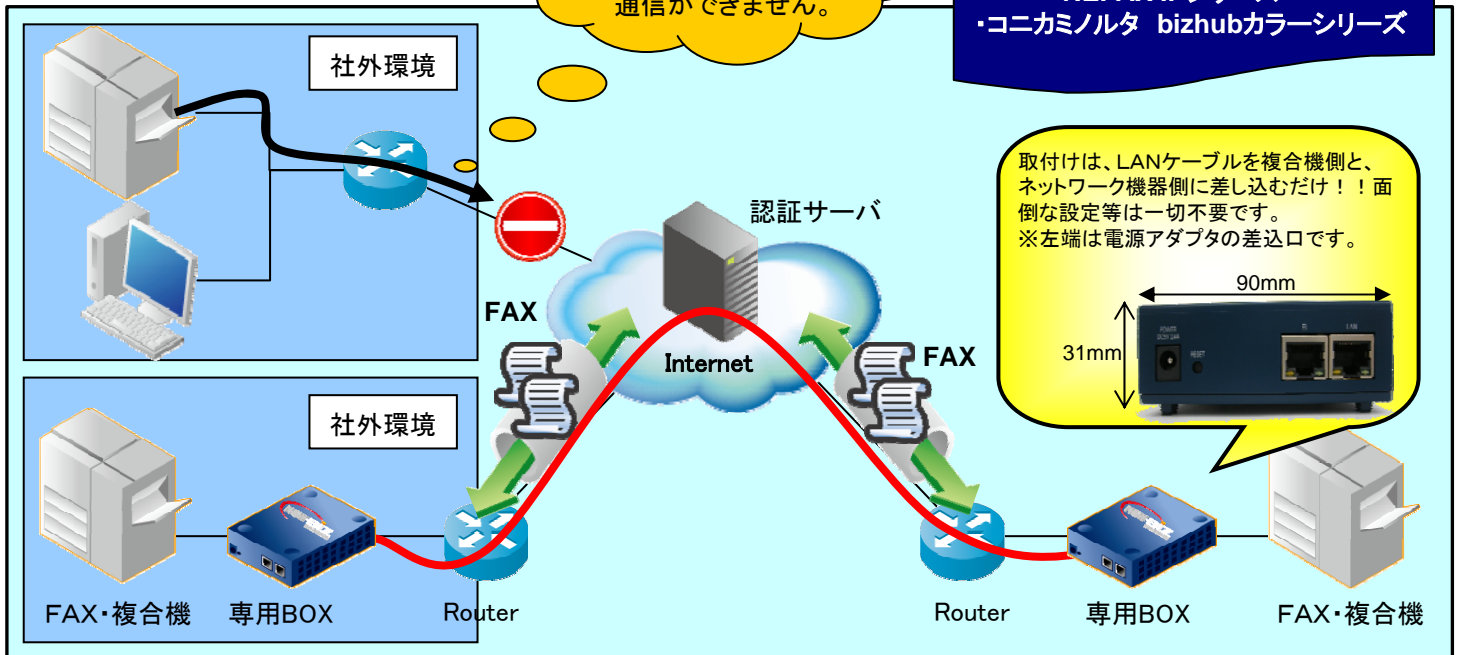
通信ができません。

・コニカミノルタ bizhubカラーシリーズ

社外環境

取付けは、LANケーブルを複合機側と、ネットワーク機器側に差し込むだけ！！面倒な設定等は一切不要です。
※左端は電源アダプタの差込口です。

認証サーバ

90mm

31mm

FAX

Internet

FAX

社外環境

FAX・複合機

専用BOX

Router

Router

専用BOX

FAX・複合機